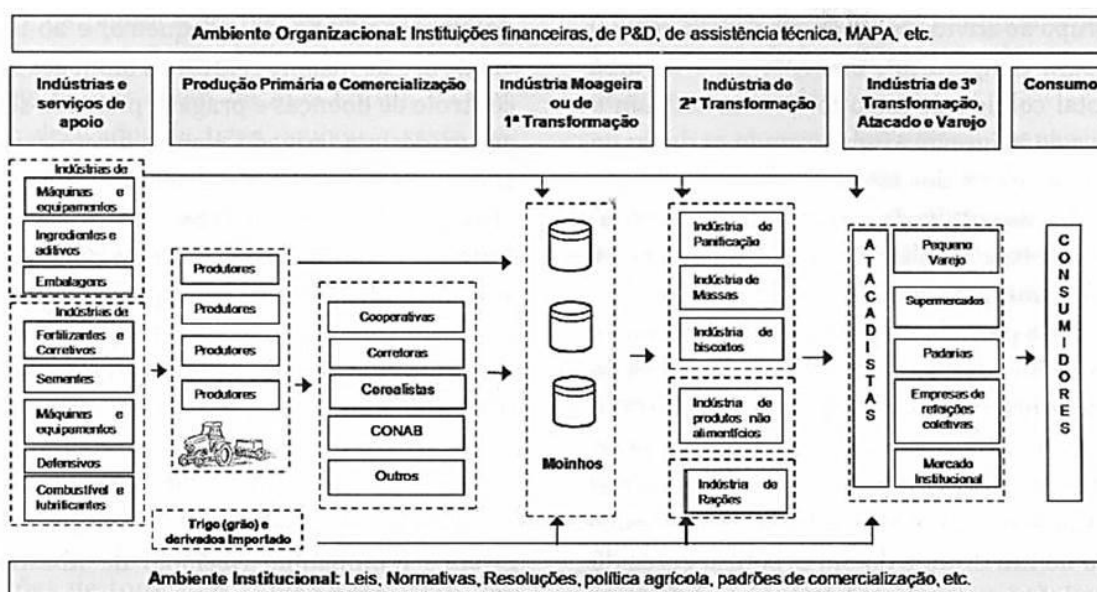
Ambiente Organizacional: Instituições financeiras, de P&D, de assistência técnica, MAPA, etc.

Indústrias e serviços de apoio

Produção Primária e Comercialização

Indústria Moageira ou de 1ª Transformação

Indústria de 2ª Transformação

Indústria de 3ª Transformação, Atacado e Varejo

Consumo

Indústrias de
Máquinas e equipamentos
Ingredientes e aditivos
Embalagens

Indústrias de
Fertilizantes e Corretivos
Sementes
Máquinas e equipamentos
Defensivos
Combustível e lubrificantes

Produtores
Produtores
Produtores
Produtores

Cooperativas
Corretoras
Cerealistas
CONAB
Outros

Moinhos

Indústria de Panificação
Indústria de Massas
Indústria de biscoitos

Indústria de produtos não alimentícios

Indústria de Rações

A T A C A D I S T A S

Pequeno Varejo
Supermercados
Padarias
Empresas de refeições coletivas
Mercado Institucional

C O N S U M I D O R E S

Trigo (grão) e derivados importado

Ambiente Institucional: Leis, Normativas, Resoluções, política agrícola, padrões de comercialização, etc.